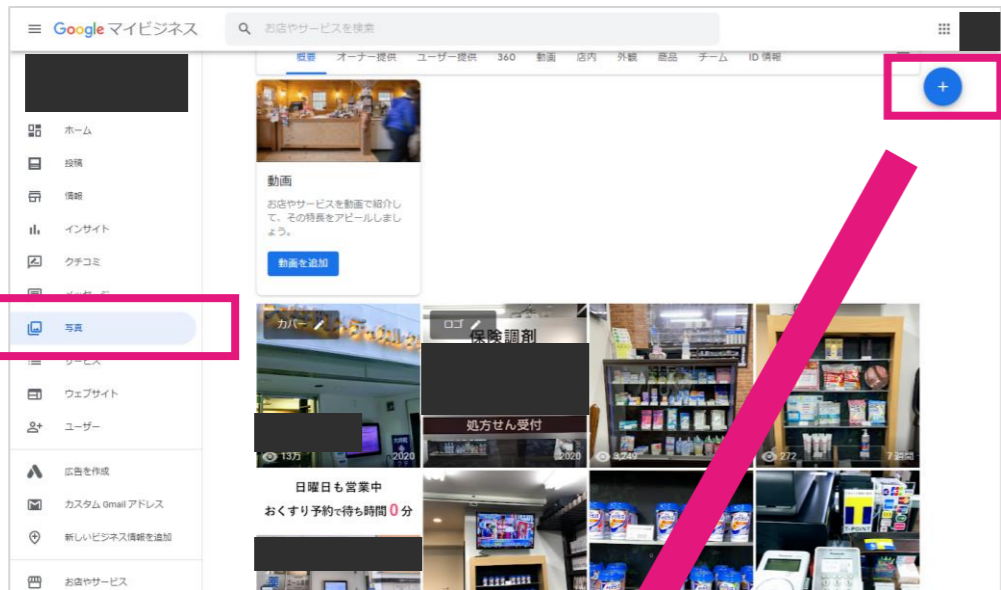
Google マイビジネス

お店やサービスを検索

概要　オーナー提供　ユーザー提供　360　動画　店内　外観　商品　チーム　ID 情報

+

ホーム

投稿

情報

インサイト

クチコミ

メッセージ

写真

サービス

ウェブサイト

ユーザー

広告を作成

カスタム Gmail アドレス

新しいビジネス情報を追加

お店やサービス

動画

お店やサービスを動画で紹介して、その特長をアピールしましょう。

動画を追加

カバー

ロゴ

保険調剤

処方せん受付

13万　2020

2020

3,249

272　7週間

日曜日も営業中

おくすり予約で待ち時間 0 分